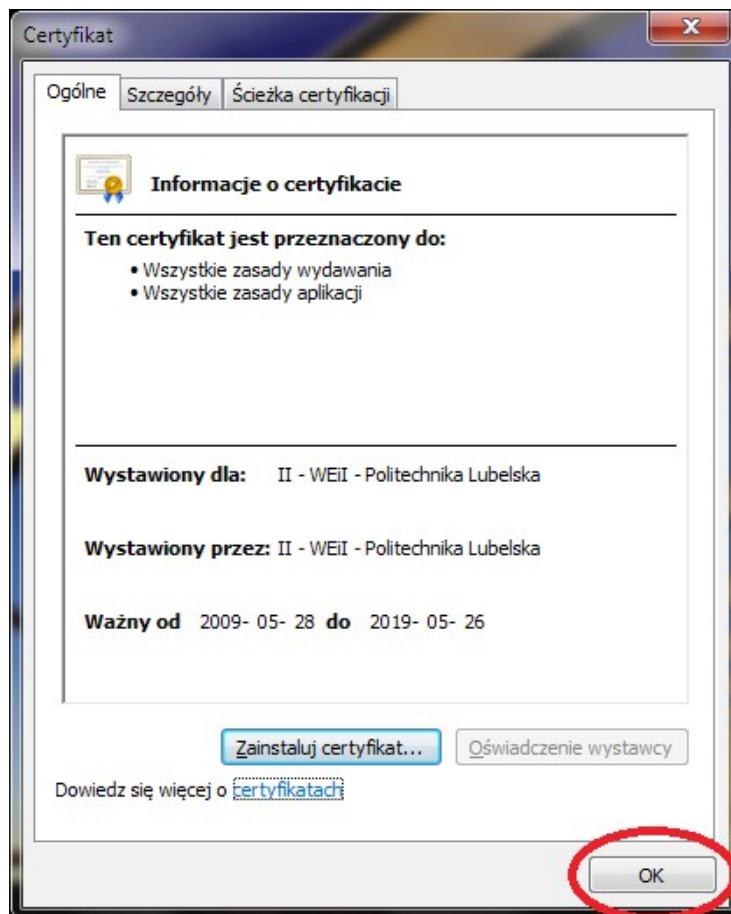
Certyfikat

Ogólne | Szczegóły | Ścieżka certyfikacji

Informacje o certyfikacie

Ten certyfikat jest przeznaczony do:
• Wszystkie zasady wydawania
• Wszystkie zasady aplikacji

Wystawiony dla: II - WEiI - Politechnika Lubelska

Wystawiony przez: II - WEiI - Politechnika Lubelska

Ważny od 2009- 05- 28 do 2019- 05- 26

Zainstaluj certyfikat...
Oświadczenie wystawcy

Dowiedz się więcej o certyfikatach

OK